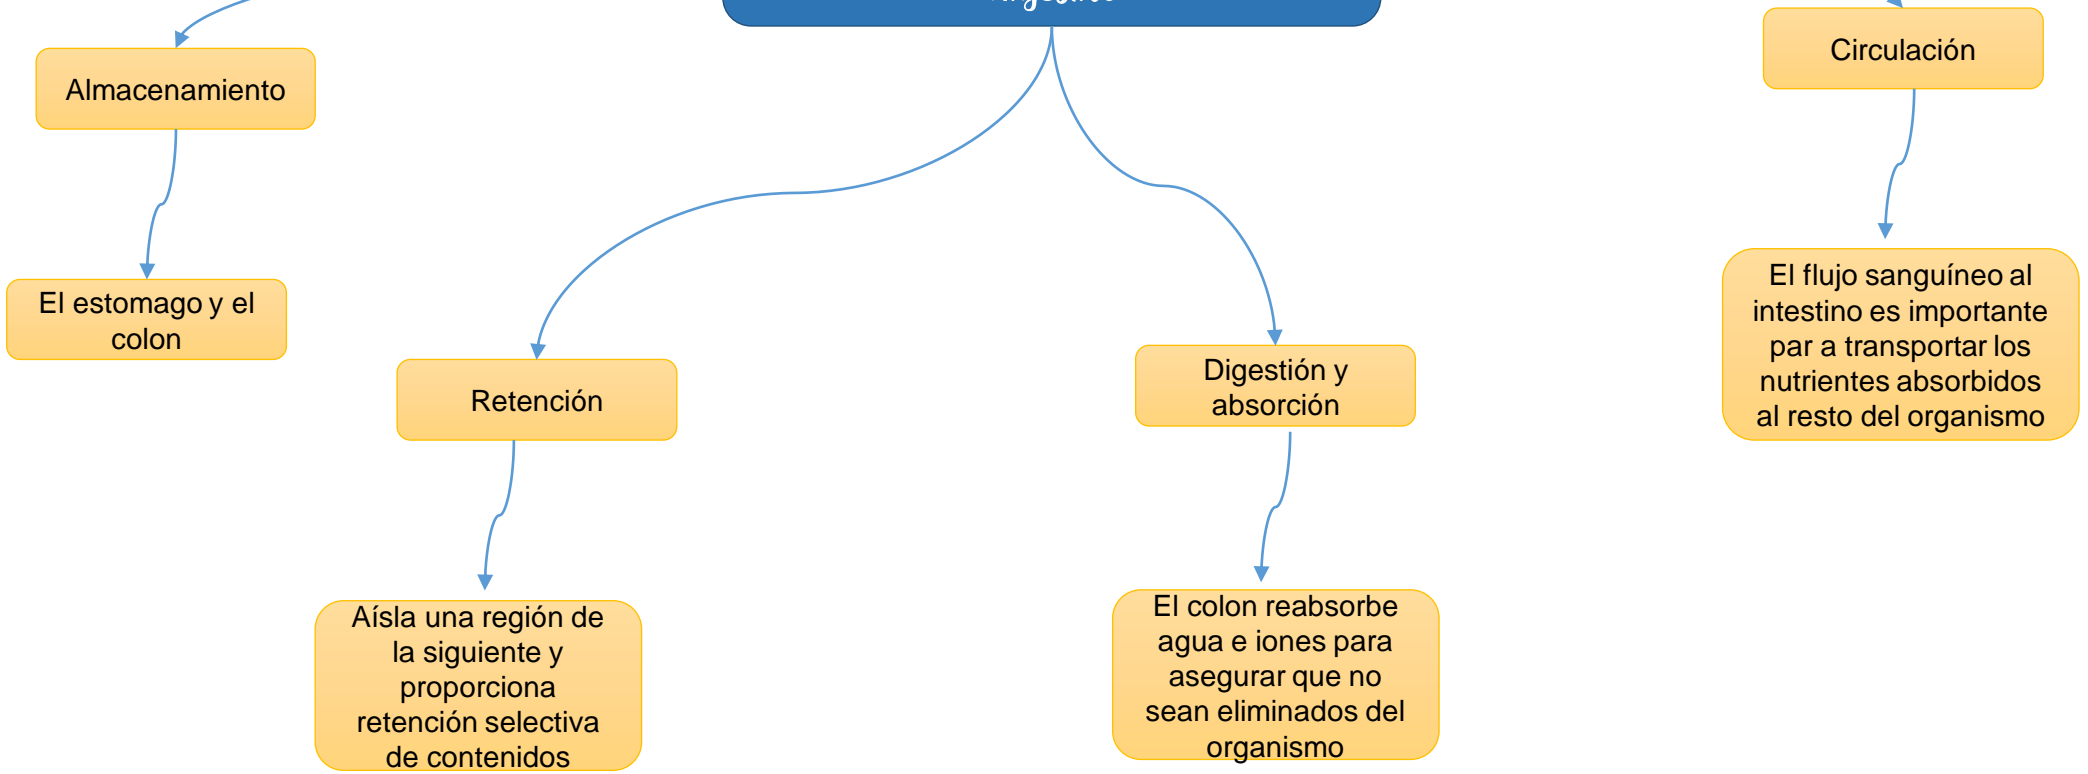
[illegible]

Almacenamiento

El estomago y el colon

Retención

Aísla una región de la siguiente y proporciona retención selectiva de contenidos

Digestión y absorción

El colon reabsorbe agua e iones para asegurar que no sean eliminados del organismo

Circulación

El flujo sanguíneo al intestino es importante par a transportar los nutrientes absorbidos al resto del organismo